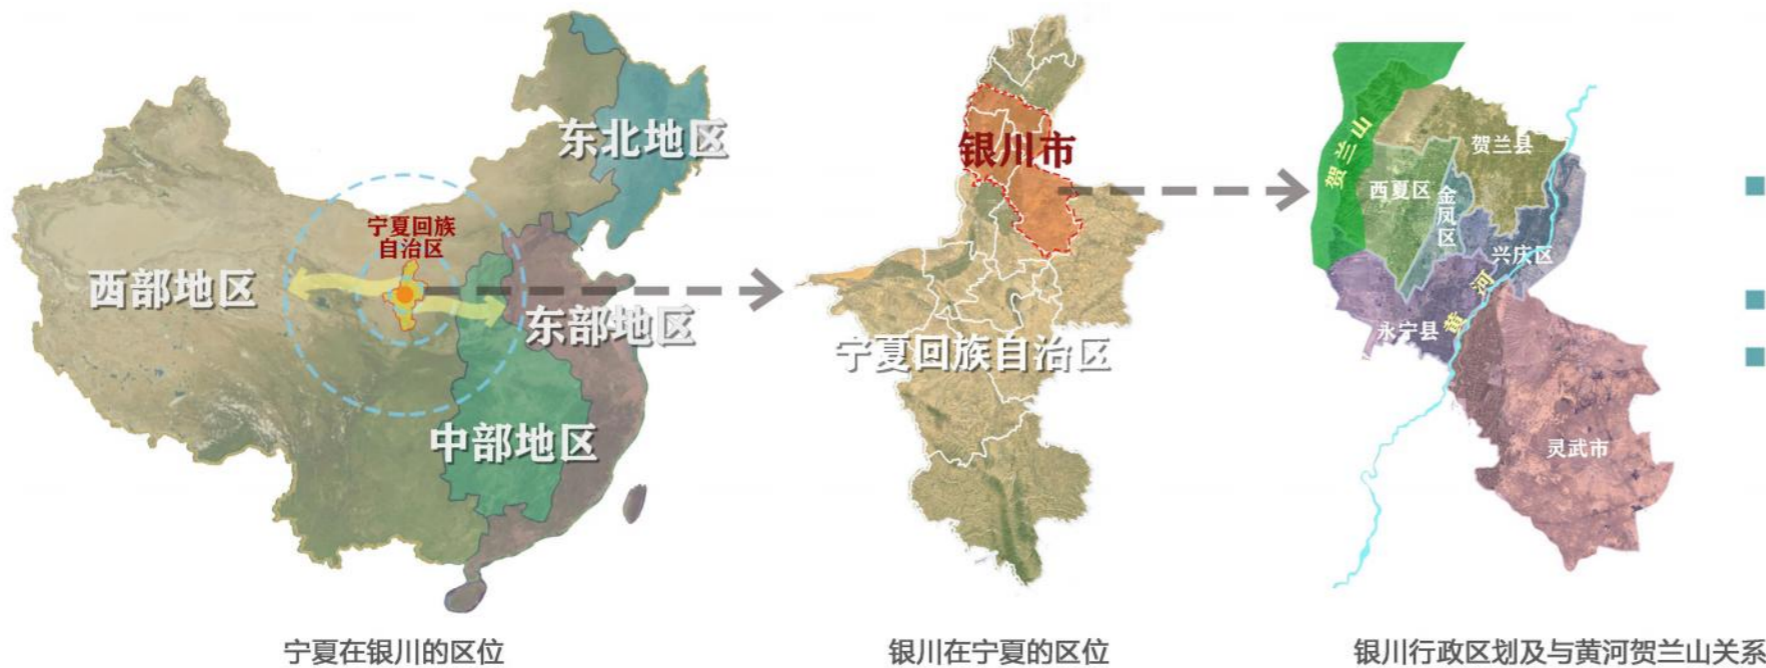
东北地区

宁夏回族自治区

西部地区

东部地区

中部地区

宁夏在银川的区位

银川市

宁夏回族自治区

银川在宁夏的区位

贺兰山

贺兰县

西夏区

金凤区

兴庆区

黄河

永宁县

灵武市

银川行政区划及与黄河贺兰山关系